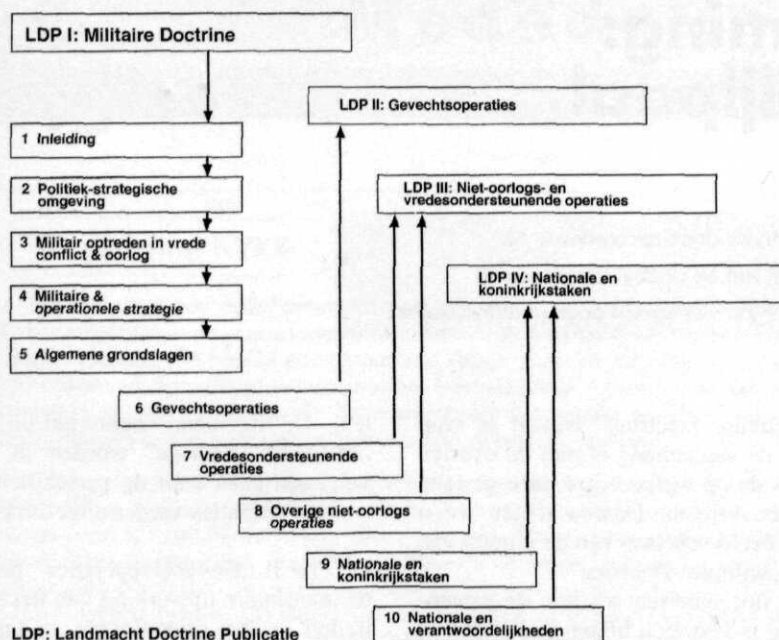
LDP I: Militaire Doctrine

LDP II: Gevechtsoperaties

1 Inleiding

2 Politiek-strategische omgeving

LDP III: Niet-oorlogs- en vredesondersteunende operaties

3 Militair optreden in vrede conflict & oorlog

LDP IV: Nationale en koninkrijkstaken

4 Militaire & operationele strategie

5 Algemene grondslagen

6 Gevechtsoperaties

7 Vredesondersteunende operaties

8 Overige niet-oorlogs operaties

9 Nationale en koninkrijkstaken

10 Nationale en verantwoordelijkheden

LDP: Landmacht Doctrine Publicatie